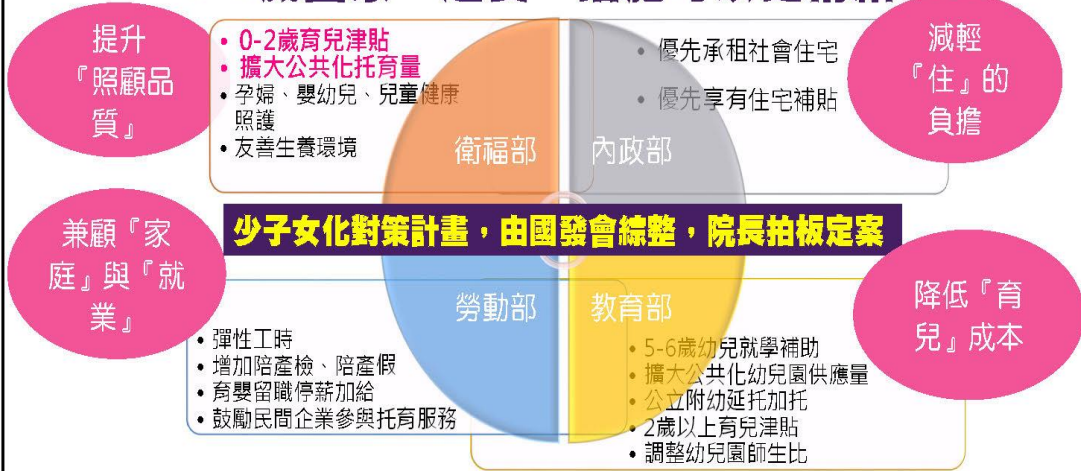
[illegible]

提升『照顧品質』

• 0-2歲育兒津貼
• 擴大公共化托育量
• 孕婦、嬰幼兒、兒童健康照護
• 友善生養環境

衛福部

• 優先承租社會住宅
• 優先享有住宅補貼

內政部

減輕『住』的負擔

兼顧『家庭』與『就業』

少子女化對策計畫，由國發會綜整，院長拍板定案

降低『育兒』成本

勞動部

• 彈性工時
• 增加陪產檢、陪產假
• 育嬰留職停薪加給
• 鼓勵民間企業參與托育服務

教育部

• 5-6歲幼兒就學補助
• 擴大公共化幼兒園供應量
• 公立附幼延托加托
• 2歲以上育兒津貼
• 調整幼兒園師生比